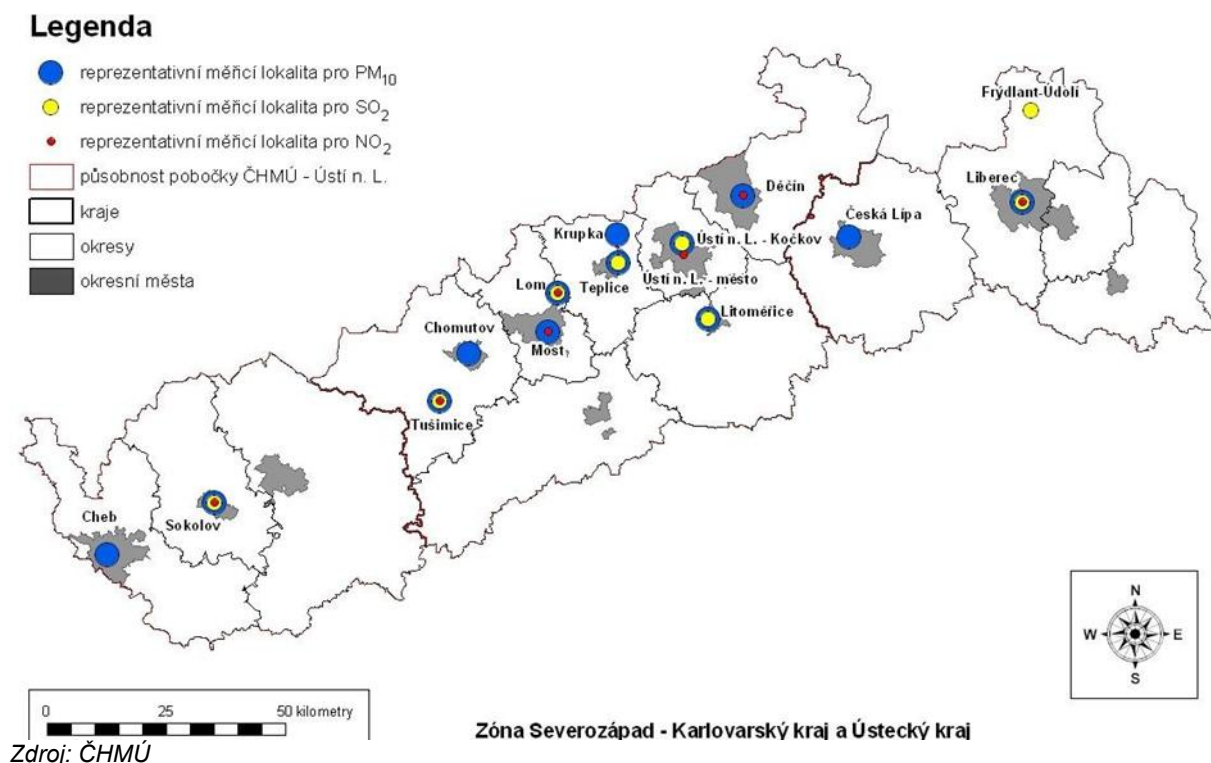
Legenda

reprezentativní měřicí lokalita pro $PM_{10}$

reprezentativní měřicí lokalita pro $SO_2$

reprezentativní měřicí lokalita pro $NO_2$

působnost pobočky ČHMÚ - Ústí n. L.

kraje

okresy

okresní města

Frýdlant-Údolí

Děčín

Liberec

Česká Lípa

Krupka

Ústí n. L. - Kočkov

Teplice

Ústí n. L. - město

Lom

Litoměřice

Chomutov

Most

Tušimice

Sokolov

Cheb

N

W

E

S

0 25 50 kilometry

Zóna Severozápad - Karlovarský kraj a Ústecký kraj

Zdroj: ČHMÚ